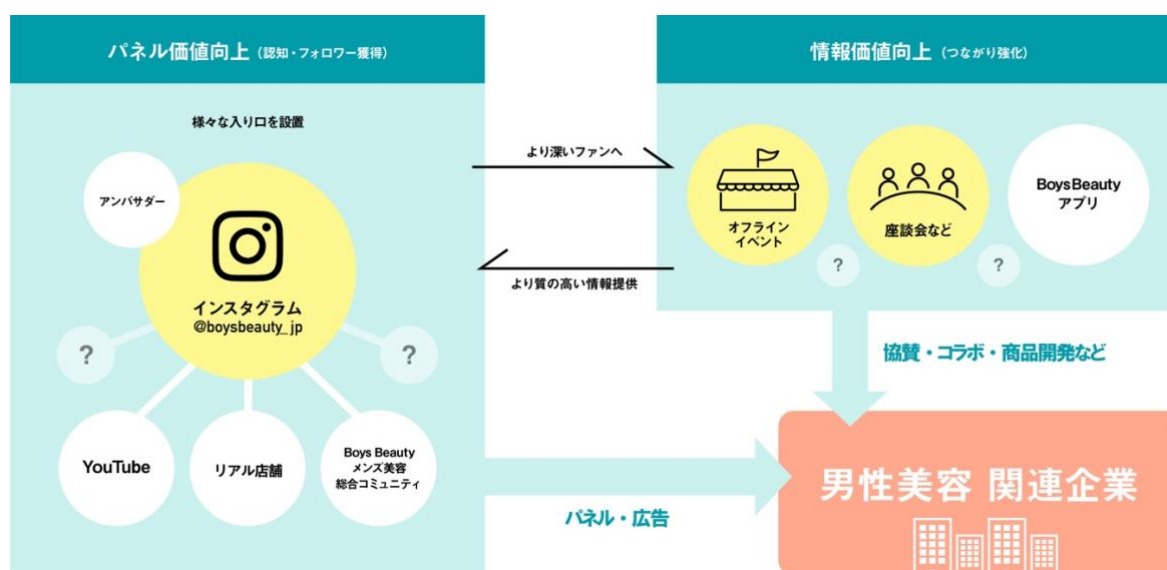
パネル価値向上（認知・フォロワー獲得）

様々な入り口を設置

アンバサダー

インスタグラム
@boysbeauty_jp

?

?

YouTube

リアル店舗

Boys Beauty
メンズ美容
総合コミュニティ

より深いファンへ

より質の高い情報提供

情報価値向上（つながり強化）

オフライン
イベント

座談会など

Boys Beauty
アプリ

?

?

協賛・コラボ・商品開発など

パネル・広告

男性美容 関連企業